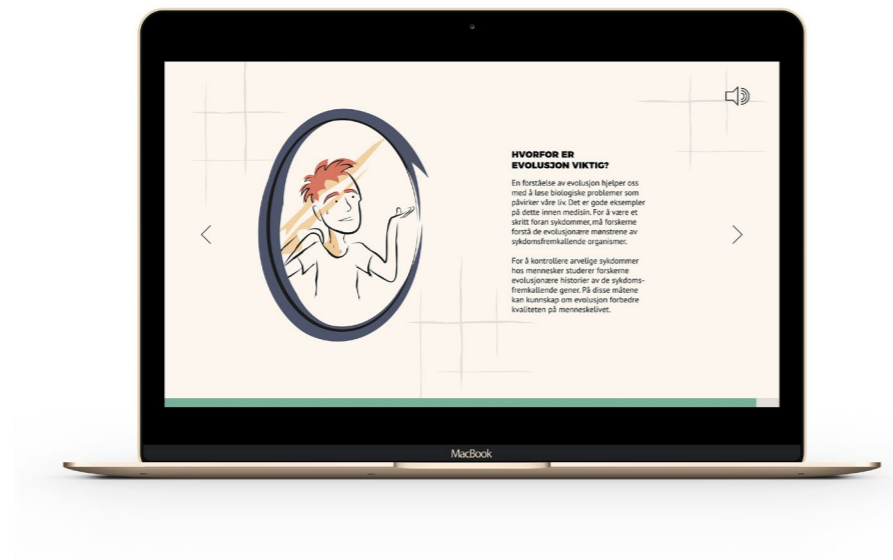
HVORFOR ER EVOLUSJON VIKTIG?

En forståelse av evolusjon hjelper oss med å løse biologiske problemer som påvirker våre liv. Det er gode eksempler på dette innen medisin. For å være et skritt foran sykdommer,må forskerne forstå de evolusjonære mønstrene av sykdomsfremkallende organismer.

For å kontrollere arvelige sykdommer hos mennesker studerer forskerne evolusjonære historier av de sykdomsfremkallende gener. På disse måtene kan kunnskap om evolusjon forbedre kvaliteten på menneskelivet.

MacBook